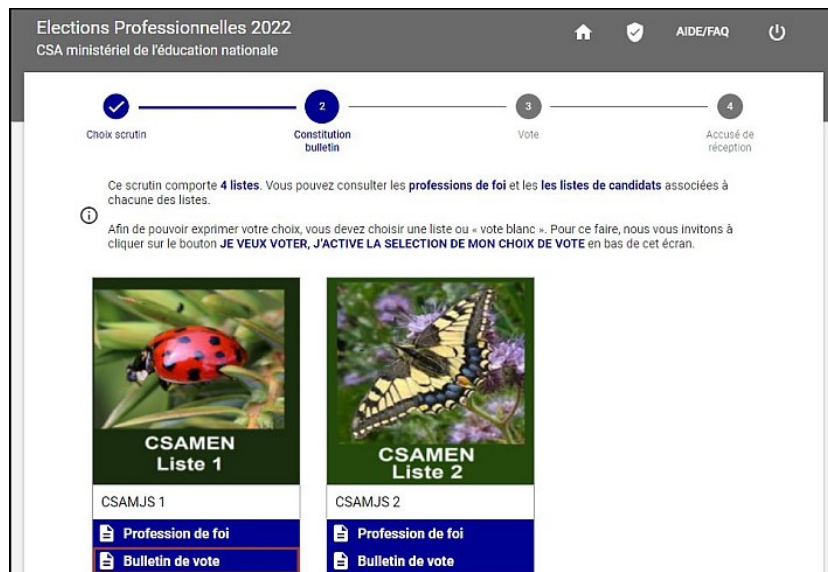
Elections Professionnelles 2022
CSA ministériel de l'éducation nationale

AIDE/FAQ

Choix scrutin

2
Constitution bulletin

3
Vote

4
Accusé de réception

Ce scrutin comporte 4 listes. Vous pouvez consulter les professions de foi et les les listes de candidats associées à chacune des listes.

Afin de pouvoir exprimer votre choix, vous devez choisir une liste ou « vote blanc ». Pour ce faire, nous vous invitons à cliquer sur le bouton JE VEUX VOTER, J'ACTIVE LA SELECTION DE MON CHOIX DE VOTE en bas de cet écran.

CSAMEN
Liste 1

CSAMJS 1

Profession de foi

Bulletin de vote

CSAMEN
Liste 2

CSAMJS 2

Profession de foi

Bulletin de vote